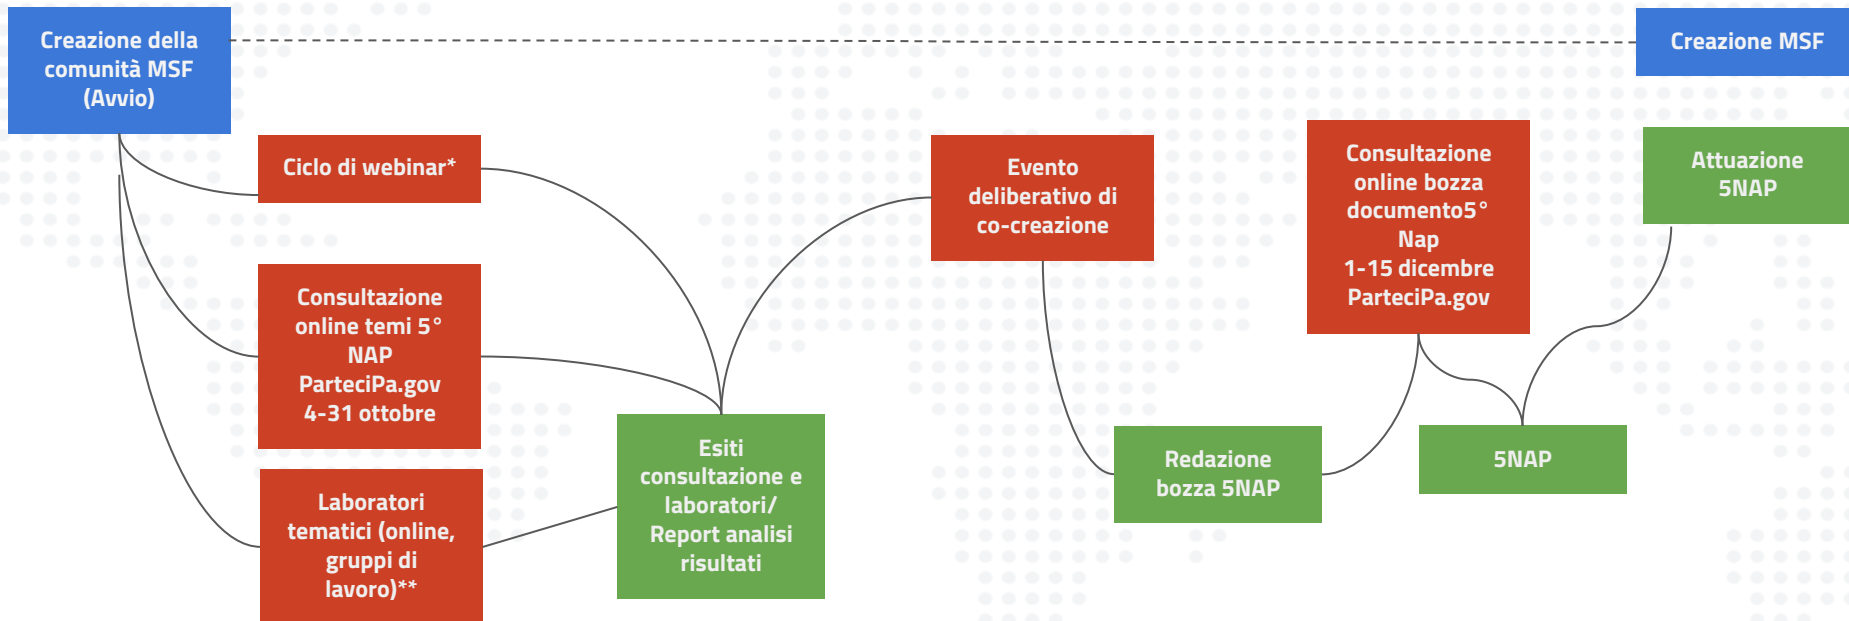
Creazione della comunità MSF (Avvio)

Creazione MSF

Ciclo di webinar*

Consultazione online temi 5° NAP ParteciPa.gov 4-31 ottobre

Laboratori tematici (online, gruppi di lavoro)**

Esiti consultazione e laboratori/ Report analisi risultati

Evento deliberativo di co-creazione

Redazione bozza 5NAP

Consultazione online bozza documento5° Nap 1-15 dicembre ParteciPa.gov

5NAP

Attuazione 5NAP